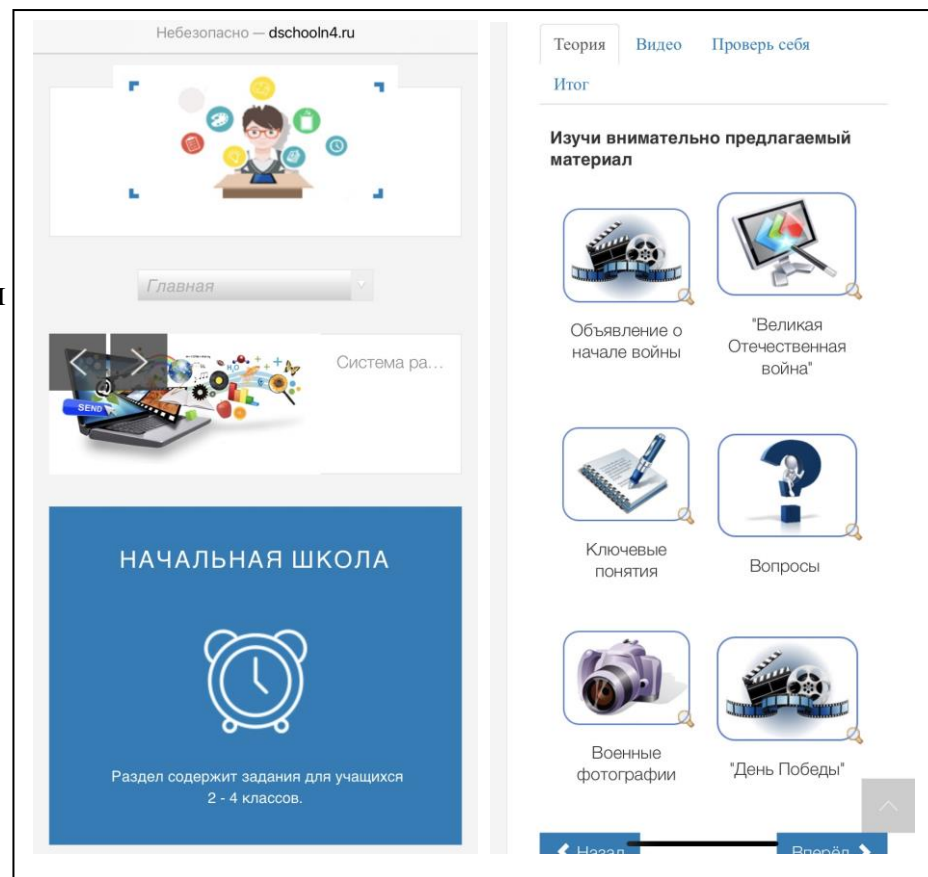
Небезопасно — dschooln4.ru

Главная

SEND

Система ра...

НАЧАЛЬНАЯ ШКОЛА

Раздел содержит задания для учащихся 2 - 4 классов.

Теория Видео Проверь себя Итог

Изучи внимательно предлагаемый материал

Объявление о начале войны

"Великая Отечественная война"

Ключевые понятия

Вопросы

Военные фотографии

"День Победы"

Назад

Вперёд